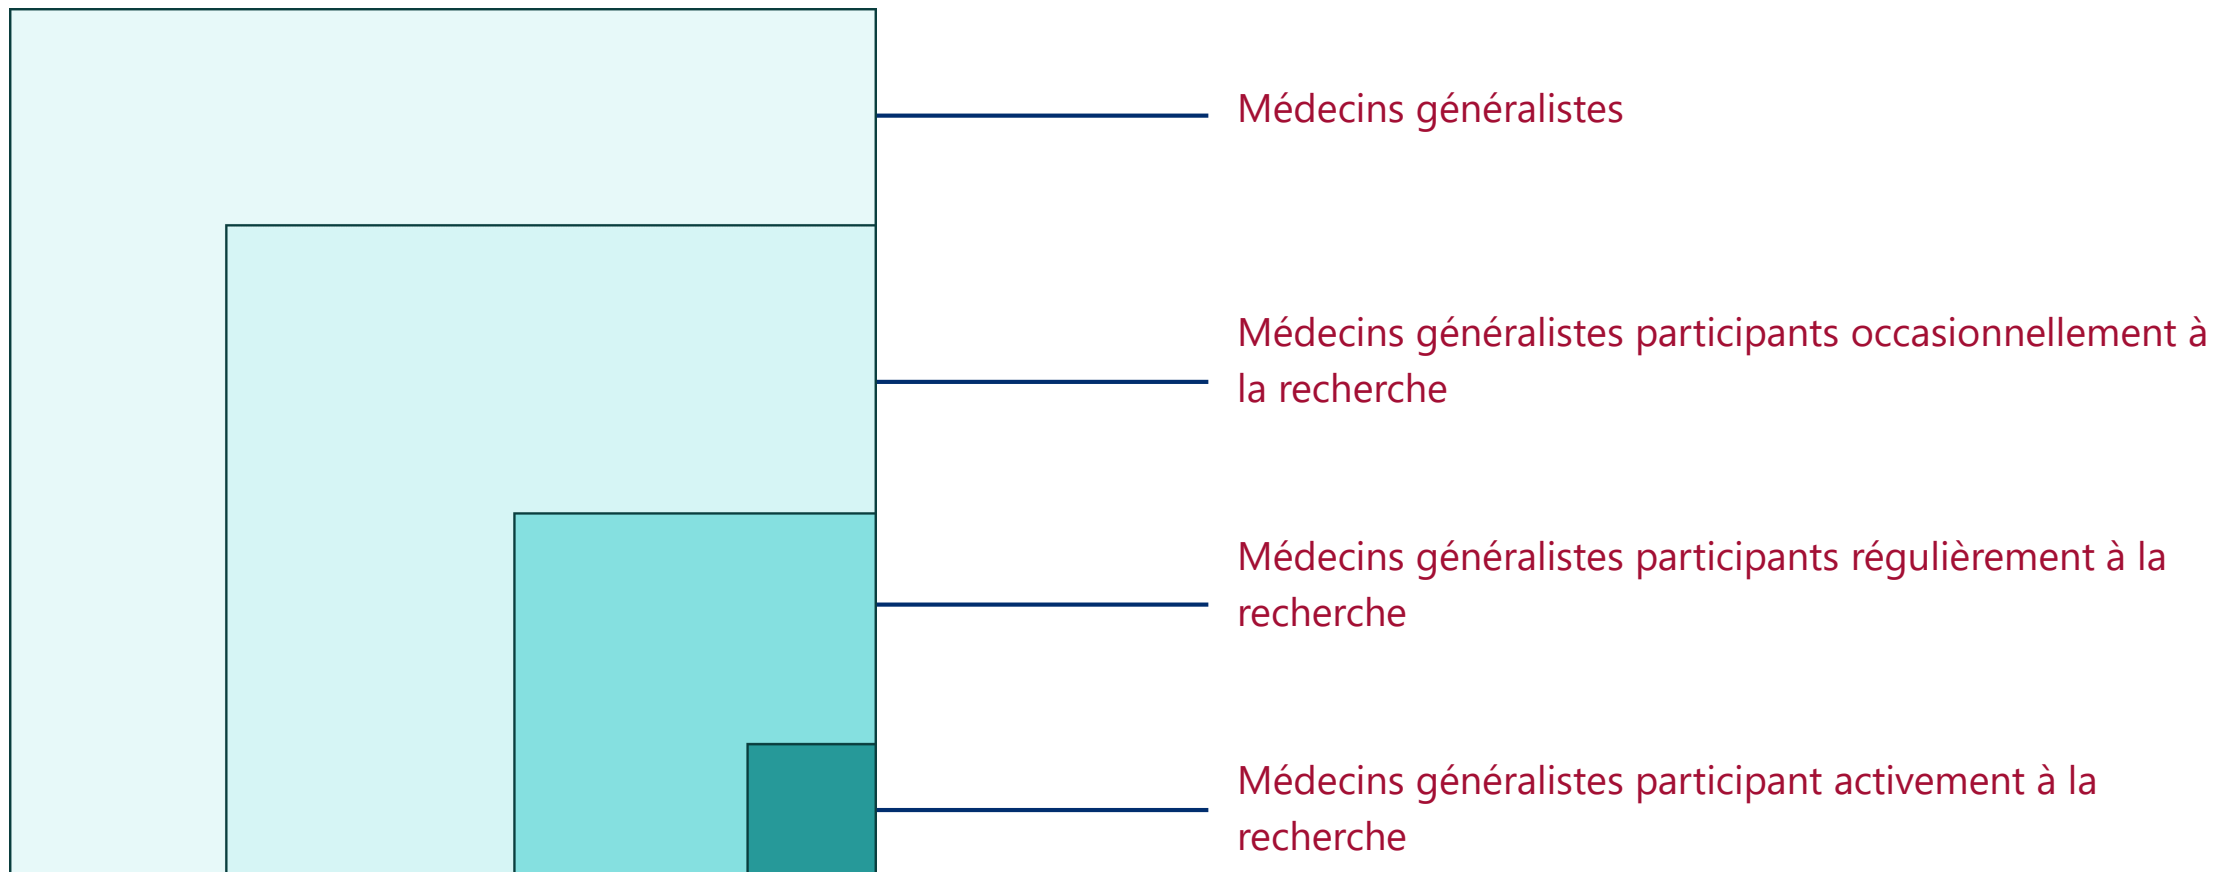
Médecins généralistes

Médecins généralistes participants occasionnellement à la recherche

Médecins généralistes participants régulièrement à la recherche

Médecins généralistes participant activement à la recherche